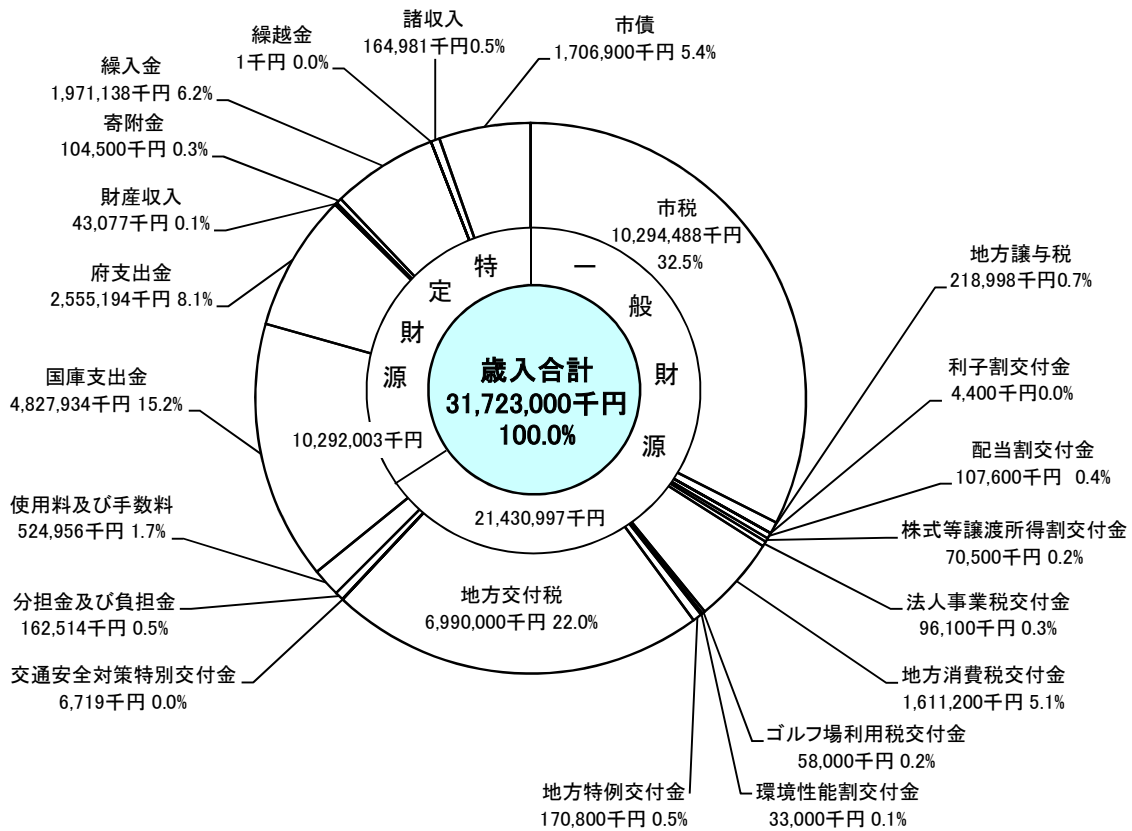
繰越金
1千円 0.0%

諸収入
164,981千円0.5%

市債
1,706,900千円 5.4%

繰入金
1,971,138千円 6.2%

寄附金
104,500千円 0.3%

財産収入
43,077千円 0.1%

府支出金
2,555,194千円 8.1%

国庫支出金
4,827,934千円 15.2%

使用料及び手数料
524,956千円 1.7%

分担金及び負担金
162,514千円 0.5%

交通安全対策特別交付金
6,719千円 0.0%

市税
10,294,488千円
32.5%

地方譲与税
218,998千円0.7%

利子割交付金
4,400千円0.0%

配当割交付金
107,600千円 0.4%

株式等譲渡所得割交付金
70,500千円 0.2%

法人事業税交付金
96,100千円 0.3%

地方消費税交付金
1,611,200千円 5.1%

ゴルフ場利用税交付金
58,000千円 0.2%

環境性能割交付金
33,000千円 0.1%

地方特例交付金
170,800千円 0.5%

地方交付税
6,990,000千円 22.0%

特定財源
10,292,003千円

一般財源
21,430,997千円

歳入合計
31,723,000千円
100.0%